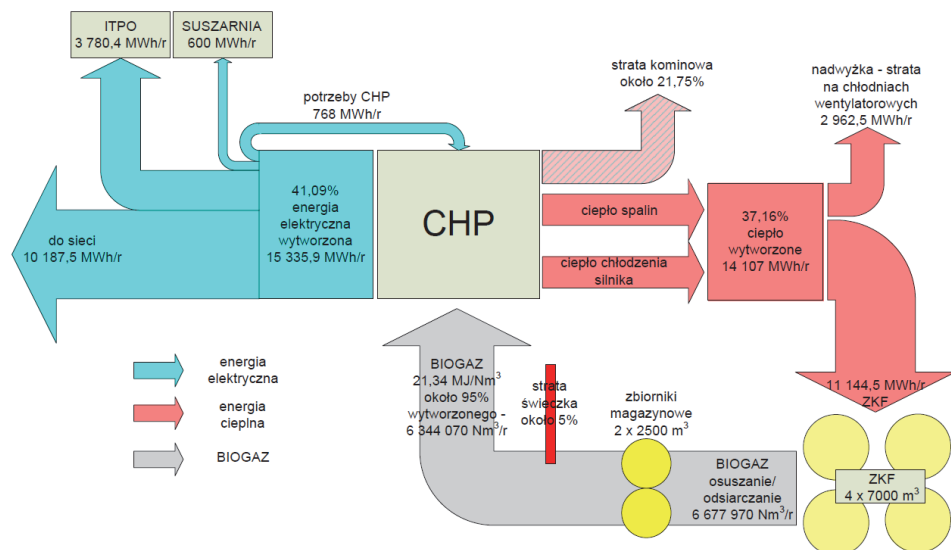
ITPO
3 780,4 MWh/r

SUSZARNIA
600 MWh/r

potrzeby CHP
768 MWh/r

strata kominowa
około 21,75%

nadwyżka - strata
na chłodniach
wentylatorowych
2 962,5 MWh/r

do sieci
10 187,5 MWh/r

41,09%
energia
elektryczna
wytworzona
15 335,9 MWh/r

CHP

ciepło spalin

ciepło chłodzenia
silnika

37,16%
ciepło
wytworzone
14 107 MWh/r

energia
elektryczna

energia
cieplna

BIOGAZ

BIOGAZ
21,34 MJ/Nm$^3$
około 95%
wytworzonego -
6 344 070 Nm$^3$/r

strata
świeczka
około 5%

zbiorniki
magazynowe
2 x 2500 m$^3$

11 144,5 MWh/r
ZKF

BIOGAZ
osuszanie/
odsiarczanie
6 677 970 Nm$^3$/r

ZKF
4 x 7000 m$^3$